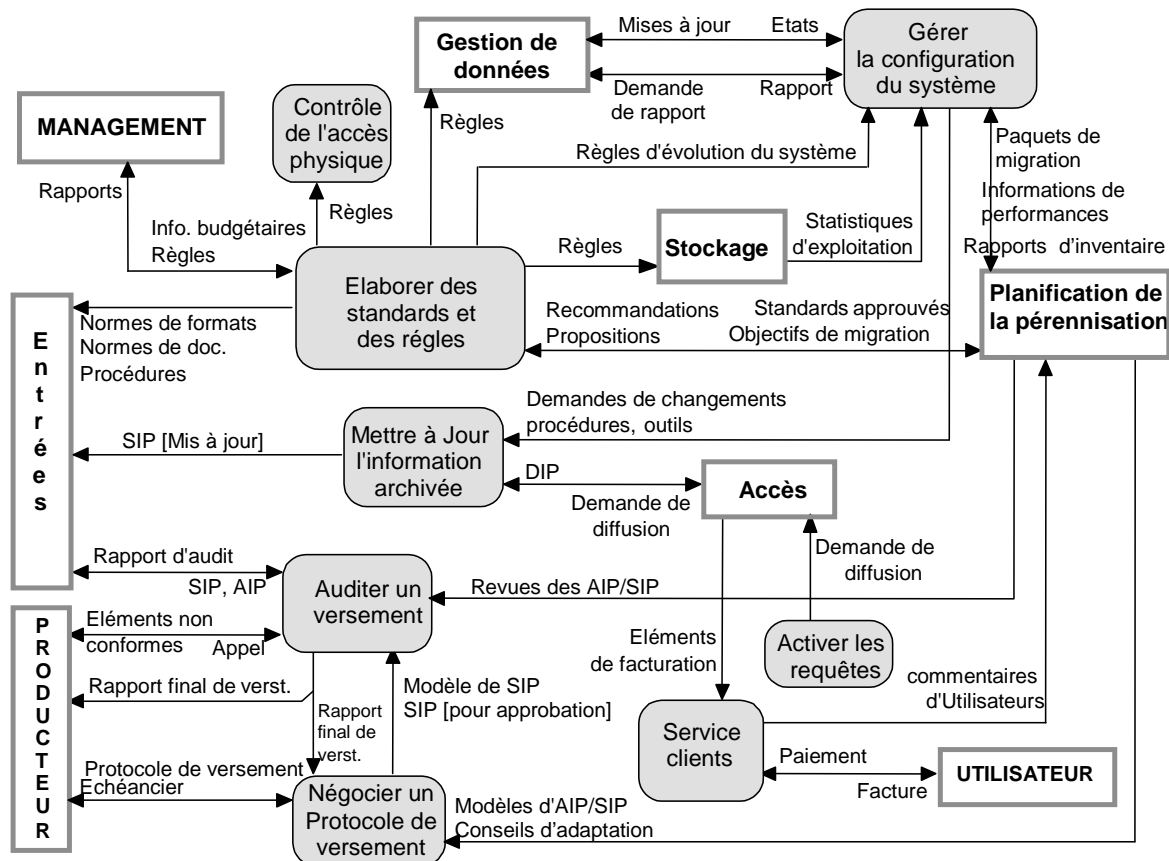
Gestion de données

Mises à jour

Etats

Demande de rapport

Rapport

Gérer la configuration du système

MANAGEMENT

Contrôle de l'accès physique

Règles

Règles d'évolution du système

Paquets de migration

Informations de performances

Rapports d'inventaire

Rapports

Info. budgétaires

Règles

Règles

Règles

Stockage

Statistiques d'exploitation

Elaborer des standards et des régles

Normes de formats

Normes de doc.

Procédures

Recommandations

Propositions

Standards approuvés

Objectifs de migration

Planification de la pérennisation

E
n
t
r
é
e
s

Demandes de changements procédures, outils

SIP [Mis à jour]

Mettre à Jour l'information archivée

DIP

Demande de diffusion

Accès

Demande de diffusion

Rapport d'audit

SIP, AIP

Auditer un versement

Revues des AIP/SIP

P
R
O
D
U
C
T
E
U
R

Eléments non conformes

Appel

Eléments de facturation

Activer les requêtes

commentaires d'Utilisateurs

Rapport final de verst.

Rapport final de verst.

Modèle de SIP

SIP [pour approbation]

Service clients

Paiement

Facture

UTILISATEUR

Protocole de versement

Echéancier

Négocier un Protocole de versement

Modèles d'AIP/SIP

Conseils d'adaptation